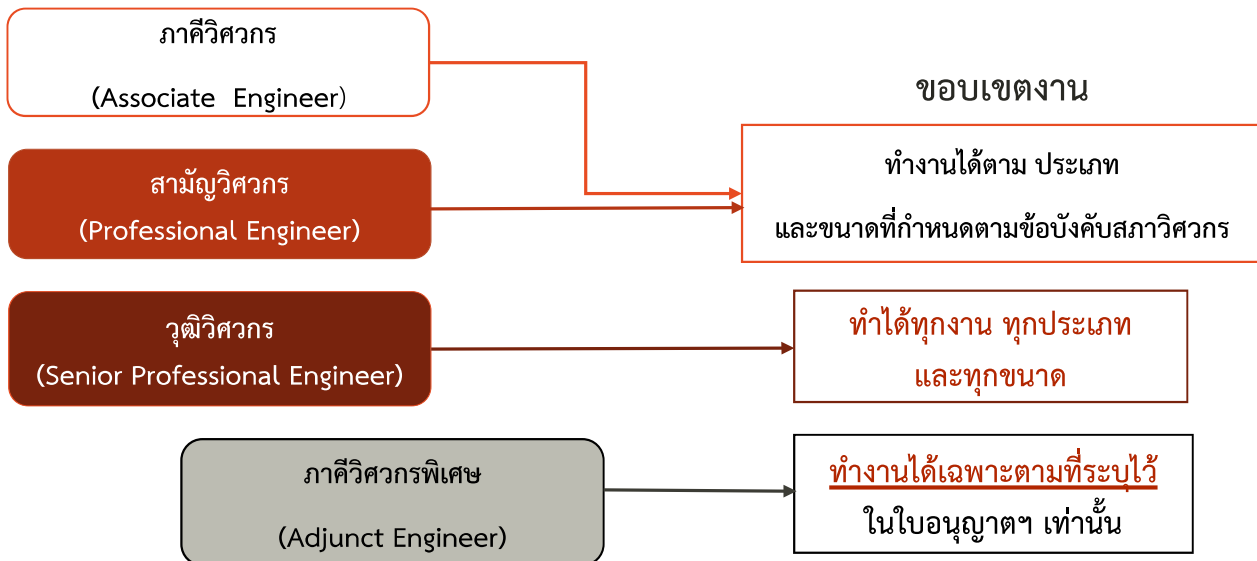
ภาคีวิศวกร

(Associate Engineer)

สามัญวิศวกร
(Professional Engineer)

วุฒิวิศวกร
(Senior Professional Engineer)

ภาคีวิศวกรพิเศษ

(Adjunct Engineer)

ขอบเขตงาน

ทำงานได้ตาม ประเภท

และขนาดที่กำหนดตามข้อบังคับสภาวิศวกร

ทำได้ทุกงาน ทุกประเภท
และทุกขนาด

ทำงานได้เฉพาะตามที่ระบุไว้
ในใบอนุญาตฯ เท่านั้น